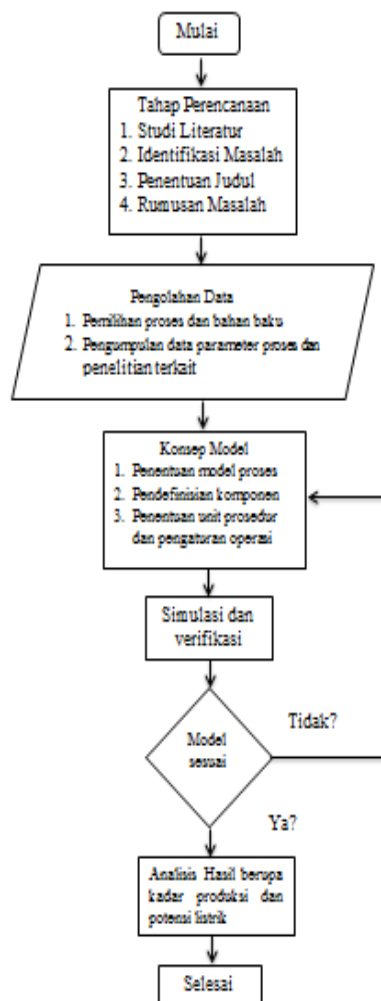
Mulai

Tahap Perencanaan
1. Studi Literatur
2. Identifikasi Masalah
3. Penentuan Judul
4. Rumusan Masalah

Pengolahan Data
1. Pemilihan proses dan bahan baku
2. Pengumpulan data parameter proses dan penelitian terkait

Konsep Model
1. Penentuan model proses
2. Pendefinisian komponen
3. Penentuan unit prosedur dan pengaturan operasi

Simulasi dan verifikasi

Model sesuai

Tidak?

Ya?

Analisis Hasil berupa kadar produksi dan potensi listrik

Selesai